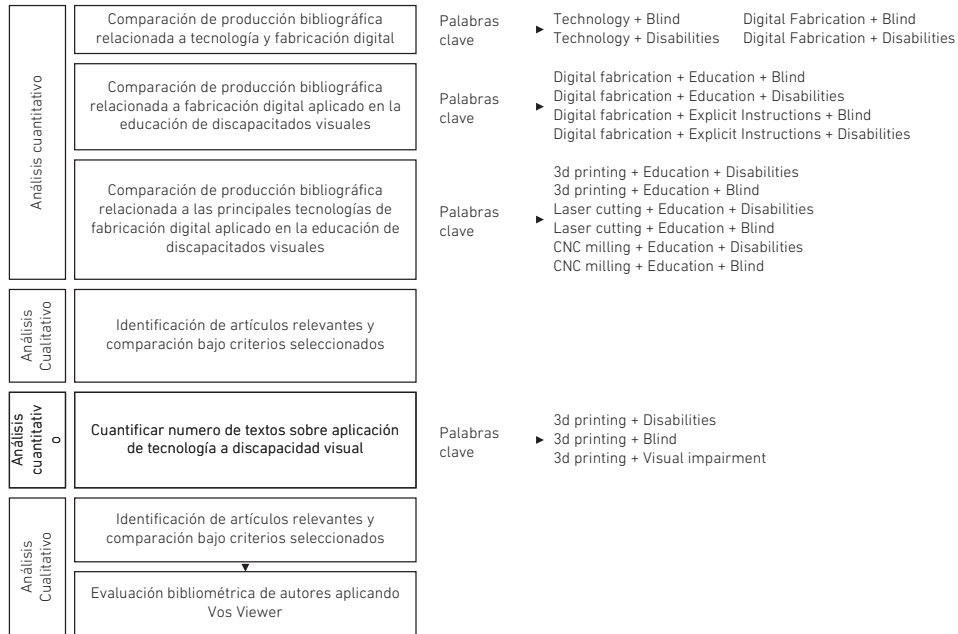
Análisis cuantitativo

Comparación de producción bibliográfica relacionada a tecnología y fabricación digital

Palabras clave

Technology + Blind
Technology + Disabilities

Digital Fabrication + Blind
Digital Fabrication + Disabilities

Comparación de producción bibliográfica relacionada a fabricación digital aplicado en la educación de discapacitados visuales

Palabras clave

Digital fabrication + Education + Blind
Digital fabrication + Education + Disabilities
Digital fabrication + Explicit Instructions + Blind
Digital fabrication + Explicit Instructions + Disabilities

Comparación de producción bibliográfica relacionada a las principales tecnologías de fabricación digital aplicado en la educación de discapacitados visuales

Palabras clave

3d printing + Education + Disabilities
3d printing + Education + Blind
Laser cutting + Education + Disabilities
Laser cutting + Education + Blind
CNC milling + Education + Disabilities
CNC milling + Education + Blind

Análisis Cualitativo

Identificación de artículos relevantes y comparación bajo criterios seleccionados

Análisis cuantitativo

Cuantificar numero de textos sobre aplicación de tecnología a discapacidad visual

Palabras clave

3d printing + Disabilities
3d printing + Blind
3d printing + Visual impairment

Análisis Cualitativo

Identificación de artículos relevantes y comparación bajo criterios seleccionados

Evaluación bibliométrica de autores aplicando Vos Viewer